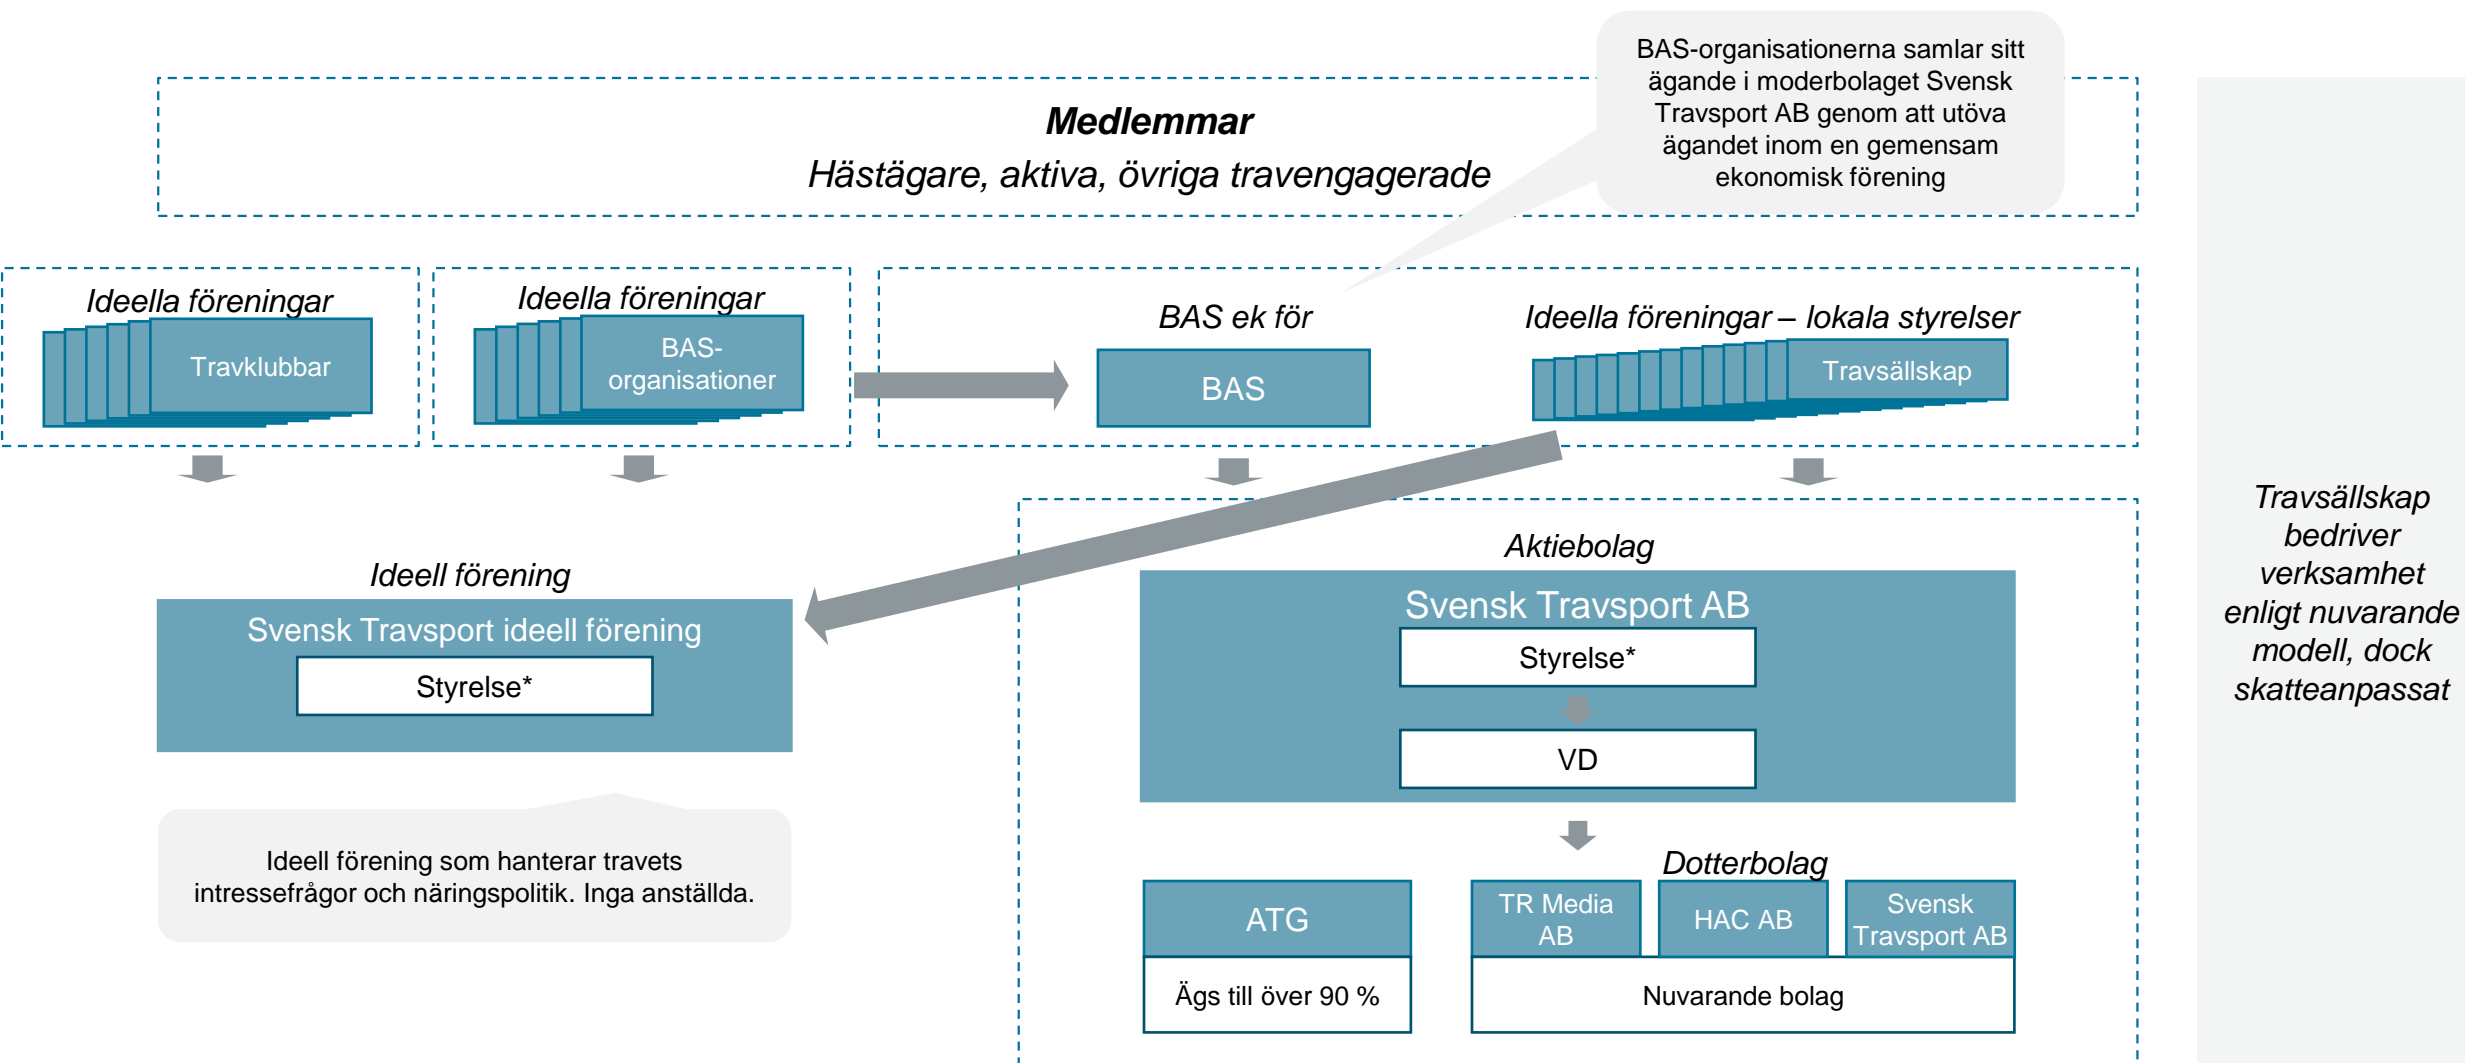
Medlemmar
Hästägare, aktiva, övriga travengagerade

BAS-organisationerna samlar sitt ägande i moderbolaget Svensk Travsport AB genom att utöva ägandet inom en gemensam ekonomisk förening

Ideella föreningar
Travklubbar

Ideella föreningar
BAS-organisationer

BAS ek för
BAS

Ideella föreningar – lokala styrelser
Travsällskap

Ideell förening
Svensk Travsport ideell förening
Styrelse*

Ideell förening som hanterar travets intressefrågor och näringspolitik. Inga anställda.

Aktiebolag
Svensk Travsport AB
Styrelse*
VD

Dotterbolag

| ATG | TR Media AB | HAC AB | Svensk Travsport AB |
|---|---|---|---|
| Ägs till över 90 % | Nuvarande bolag | | |

Travsällskap bedriver verksamhet enligt nuvarande modell, dock skatteanpassat